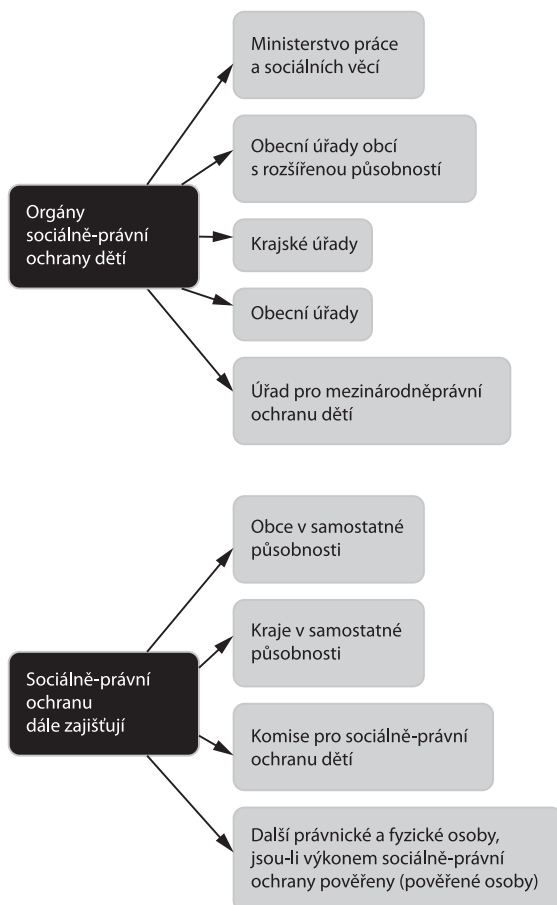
Orgány sociálně-právní ochrany dětí

Ministerstvo práce a sociálních věcí

Obecní úřady obcí s rozšířenou působností

Krajské úřady

Obecní úřady

Úřad pro mezinárodněprávní ochranu dětí

Sociálně-právní ochranu dále zajišťují

Obce v samostatné působnosti

Kraje v samostatné působnosti

Komise pro sociálně-právní ochranu dětí

Další právnické a fyzické osoby, jsou-li výkonem sociálně-právní ochrany pověřeny (pověřené osoby)